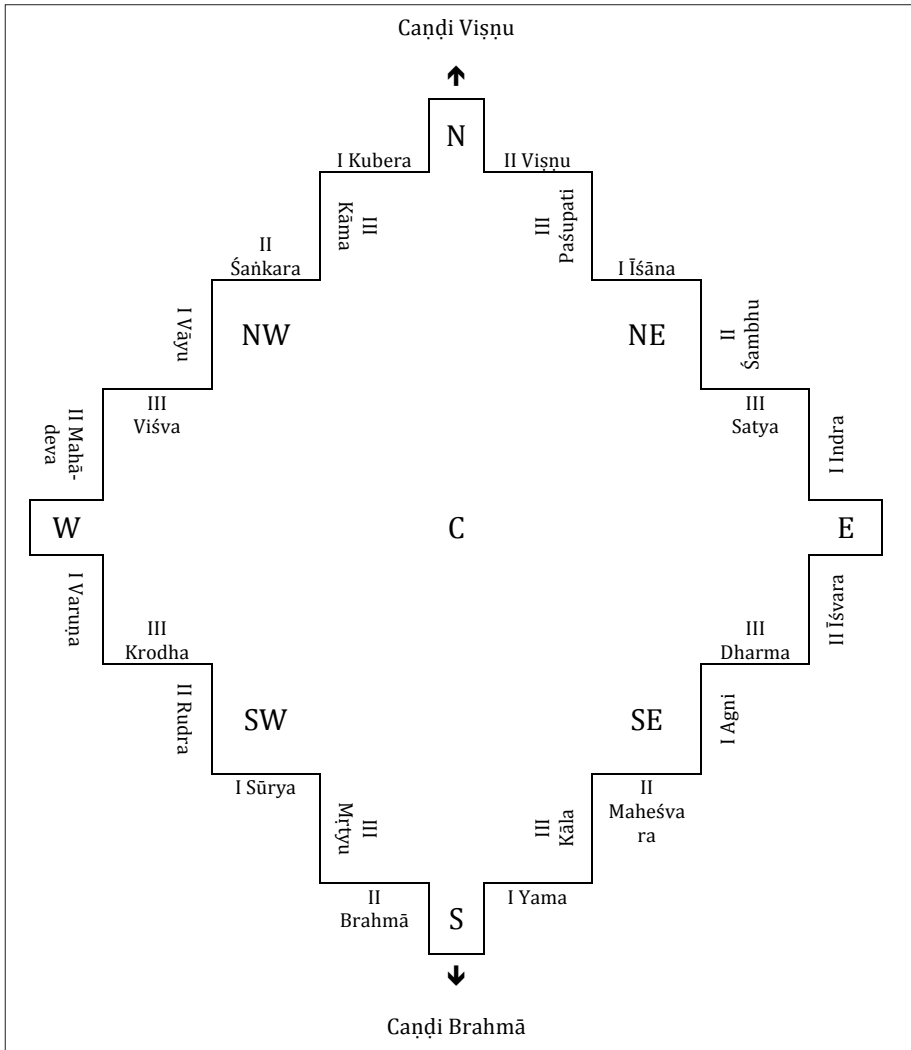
Caṇḍi Viṣṇu

N

I Kubera

II Viṣṇu

III Kāma

III Paśupati

II Śaṅkara

I Īśāna

I Vāyu

NW

NE

II Śambhu

II Mahādeva

III Viśva

III Satya

I Indra

W

C

E

I Varuṇa

II Īśvara

III Krodha

III Dharma

II Rudra

SW

SE

I Agni

I Sūrya

III Mṛtyu

III Kāla

II Maheśvara

II Brahmā

S

I Yama

Caṇḍi Brahmā